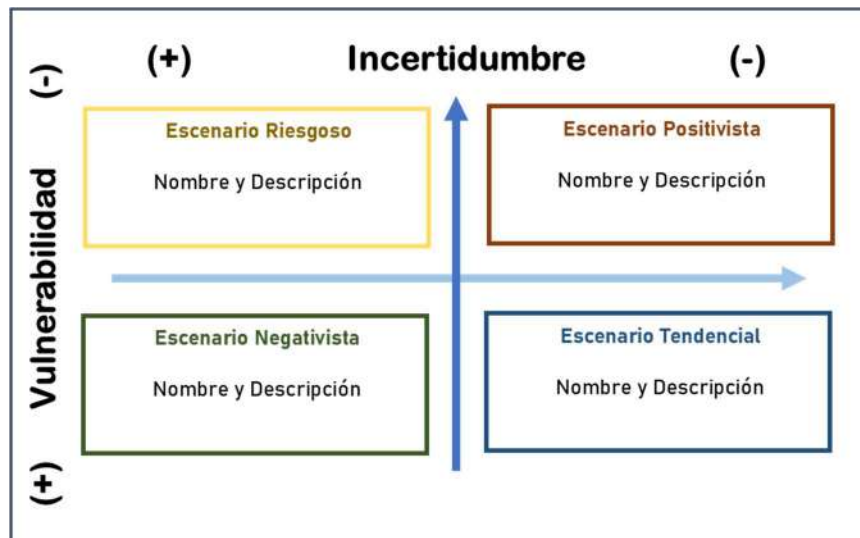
(+) Incertidumbre (-)

(-)

Vulnerabilidad

(+)

Escenario Riesgoso

Nombre y Descripción

Escenario Positivista

Nombre y Descripción

Escenario Negativista

Nombre y Descripción

Escenario Tendencial

Nombre y Descripción